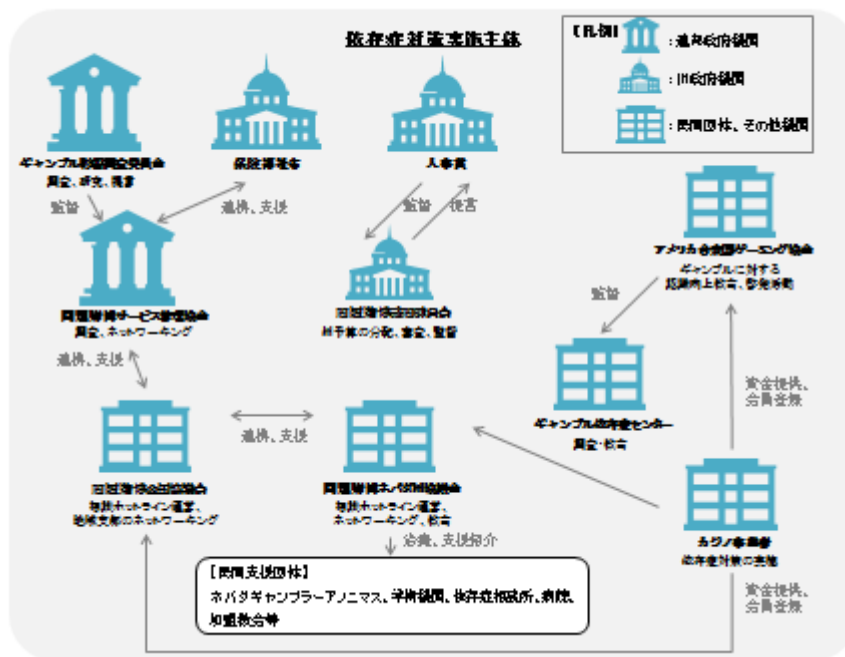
依存症対策実施主体

【凡例】
：連邦政府機関
：州政府機関
：民間団体、その他機関

ギャンブル影響調査委員会
調査、研究、提言

保健福祉省

人事院

監督
連携、支援
監督
提言

問題賭博サービス管理協会
調査、ネットワーキング

問題賭博基金諮問委員会
州予算の分配、審査、監督

アメリカ全国ゲーミング協会
ギャンブルに対する認識向上教育、啓発活動

監督

ギャンブル依存症センター
調査・教育

連携、支援

資金提供、会員登録

問題賭博全国協議会
相談ホットライン運営、地域支部のネットワーキング

連携、支援

問題賭博ネバダ州協議会
相談ホットライン運営、ネットワーキング、教育

カジノ事業者
依存症対策の実施

治療、支援紹介

【民間支援団体】
ネバダギャンブラーアノニマス、治療機関、依存症相談所、病院、知識教会等

資金提供、会員登録